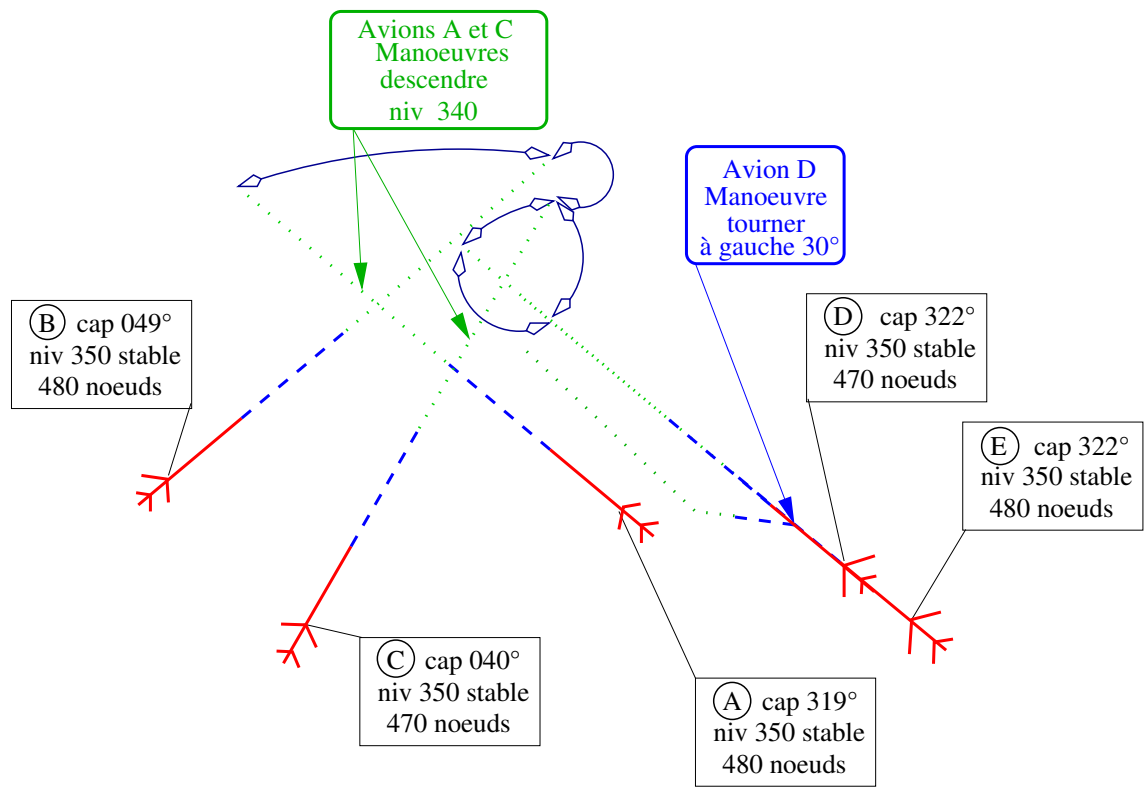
Avions A et C
Manoeuvres
descendre
niv 340

Avion D
Manoeuvre
tourner
à gauche 30°

B cap 049°
niv 350 stable
480 noeuds

D cap 322°
niv 350 stable
470 noeuds

E cap 322°
niv 350 stable
480 noeuds

C cap 040°
niv 350 stable
470 noeuds

A cap 319°
niv 350 stable
480 noeuds